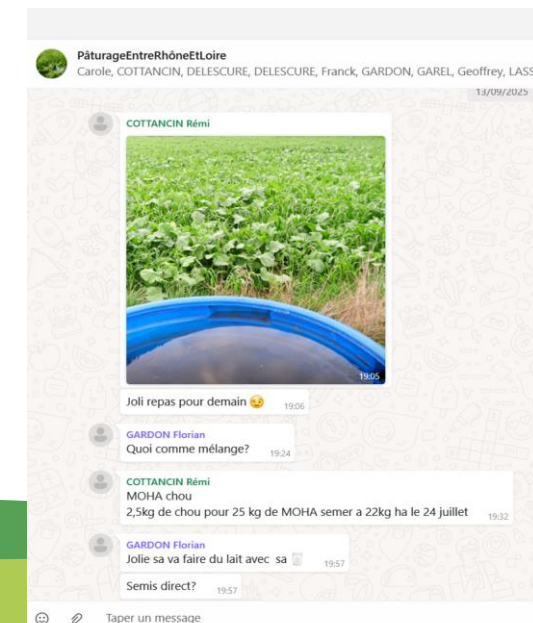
PâturageEntreRhôneEtLoire
Carole, COTTANCIN, DELESCURE, DELESCURE, Franck, GARDON, GAREL, Geoffrey, LASS

13/09/2025

COTTANCIN Rémi

19:05

Joli repas pour demain 😉 19:06

GARDON Florian
Quoi comme mélange? 19:24

COTTANCIN Rémi
MOHA chou
2,5kg de chou pour 25 kg de MOHA semer a 22kg ha le 24 juillet 19:32

GARDON Florian
Jolie sa va faire du lait avec sa 🥛 19:57

Semis direct? 19:57

Taper un message